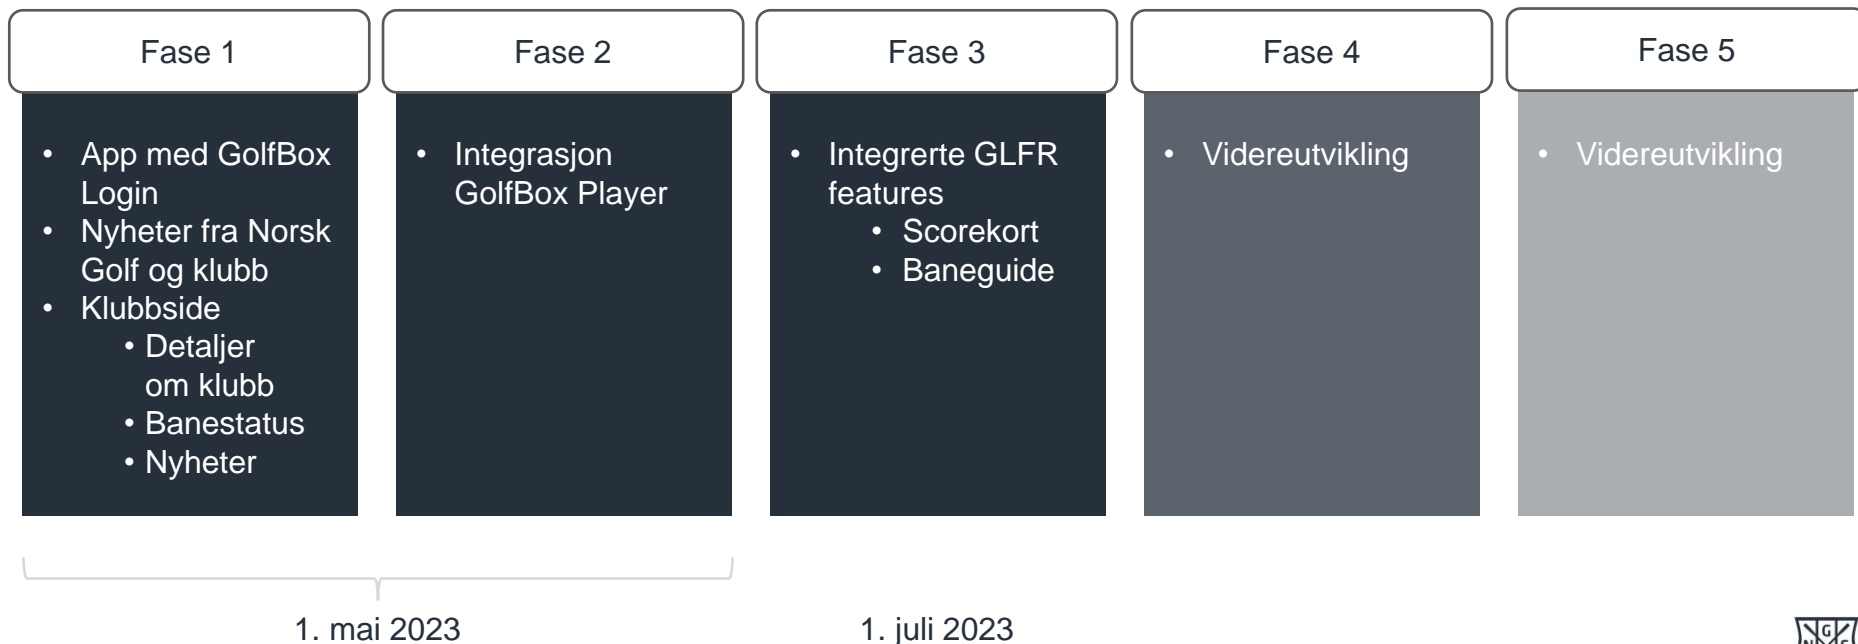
Fase 1

- App med GolfBox Login
- Nyheter fra Norsk Golf og klubb
- Klubbside
  - Detaljer om klubb
  - Banestatus
  - Nyheter

Fase 2

- Integrasjon GolfBox Player

Fase 3

- Integrerte GLFR features
  - Scorekort
  - Baneguide

Fase 4

- Videreutvikling

Fase 5

- Videreutvikling

1. mai 2023

1. juli 2023